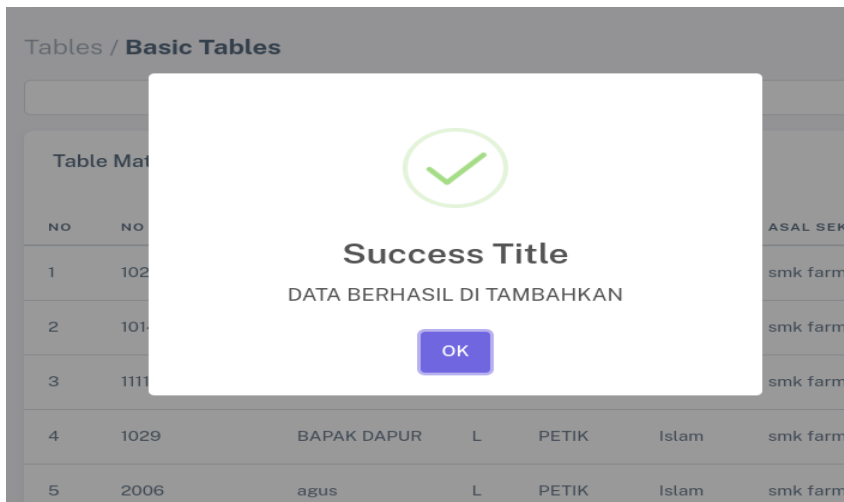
Tables / **Basic Tables**

Table Mat

| NO | NO | | | | | ASAL SEK |
|---|---|---|---|---|---|---|
| 1 | 102 | | | | | smk farm |
| 2 | 101 | | | | | smk farm |
| 3 | 111 | | | | | smk farm |
| 4 | 1029 | BAPAK DAPUR | L | PETIK | Islam | smk farm |
| 5 | 2006 | agus | L | PETIK | Islam | smk farm |

Success Title

DATA BERHASIL DI TAMBAHKAN

OK